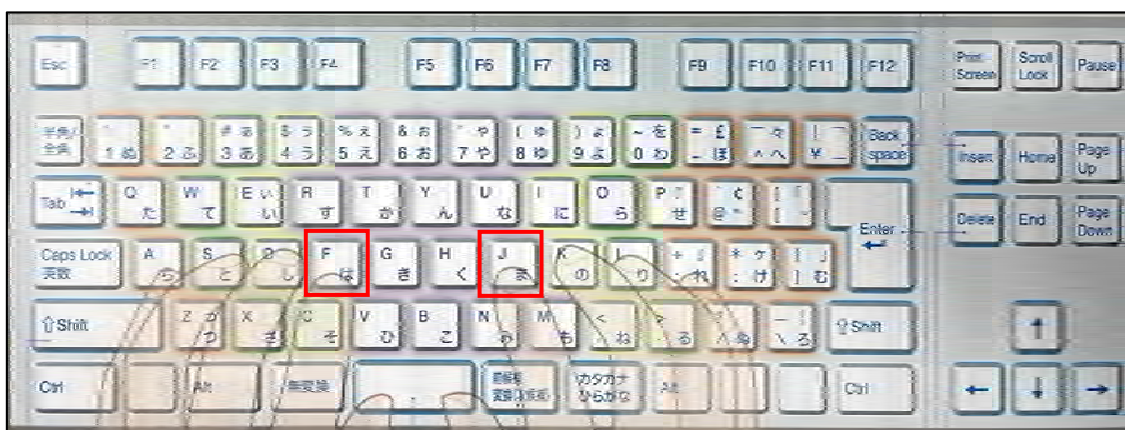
Esc F1 F2 F3 F4 F5 F6 F7 F8 F9 F10 F11 F12 Print Screen Scroll Lock Pause

半角/全角 1 ぬ 2 ふ 3 あ 4 う 5 え 6 お 7 や 8 ゆ 9 よ 0 わ - ほ ^ へ ¥ Back space Insert Home Page Up

Tab Q た W て E い R す T か Y ん U な I に O ら P せ @ [ Enter Delete End Page Down

Caps Lock 英数 A ち S と D し F は G き H く J ま K の L り ; れ : け ] む

⇧Shift Z つ X さ C そ V ひ B こ N み M も < ね > る ? め \ ろ ⇧Shift

Ctrl Alt 無変換 変換 前候補 カタカナ ひらがな Alt Ctrl